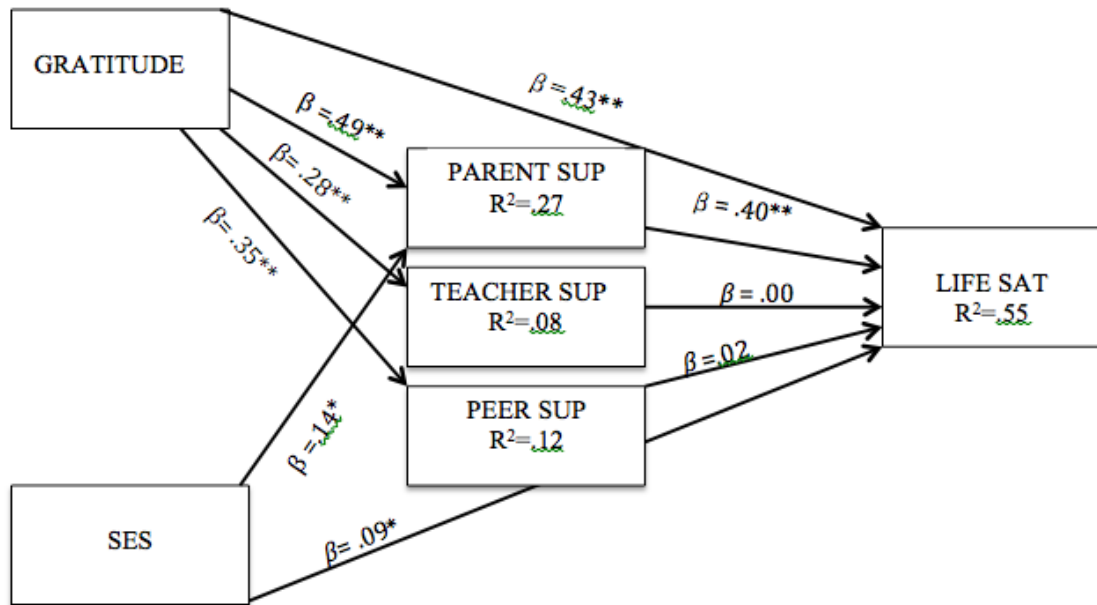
GRATITUDE

$\beta$ =.49**

$\beta$=.28**

$\beta$= .35**

$\beta$ = 43**

PARENT SUP
R$^2$=.27

$\beta$ = .40**

TEACHER SUP
R$^2$=.08

$\beta$ = .00

LIFE SAT
R$^2$=.55

$\beta$ =.02

PEER SUP
R$^2$=.12

$\beta$ =.14*

SES

$\beta$= .09*